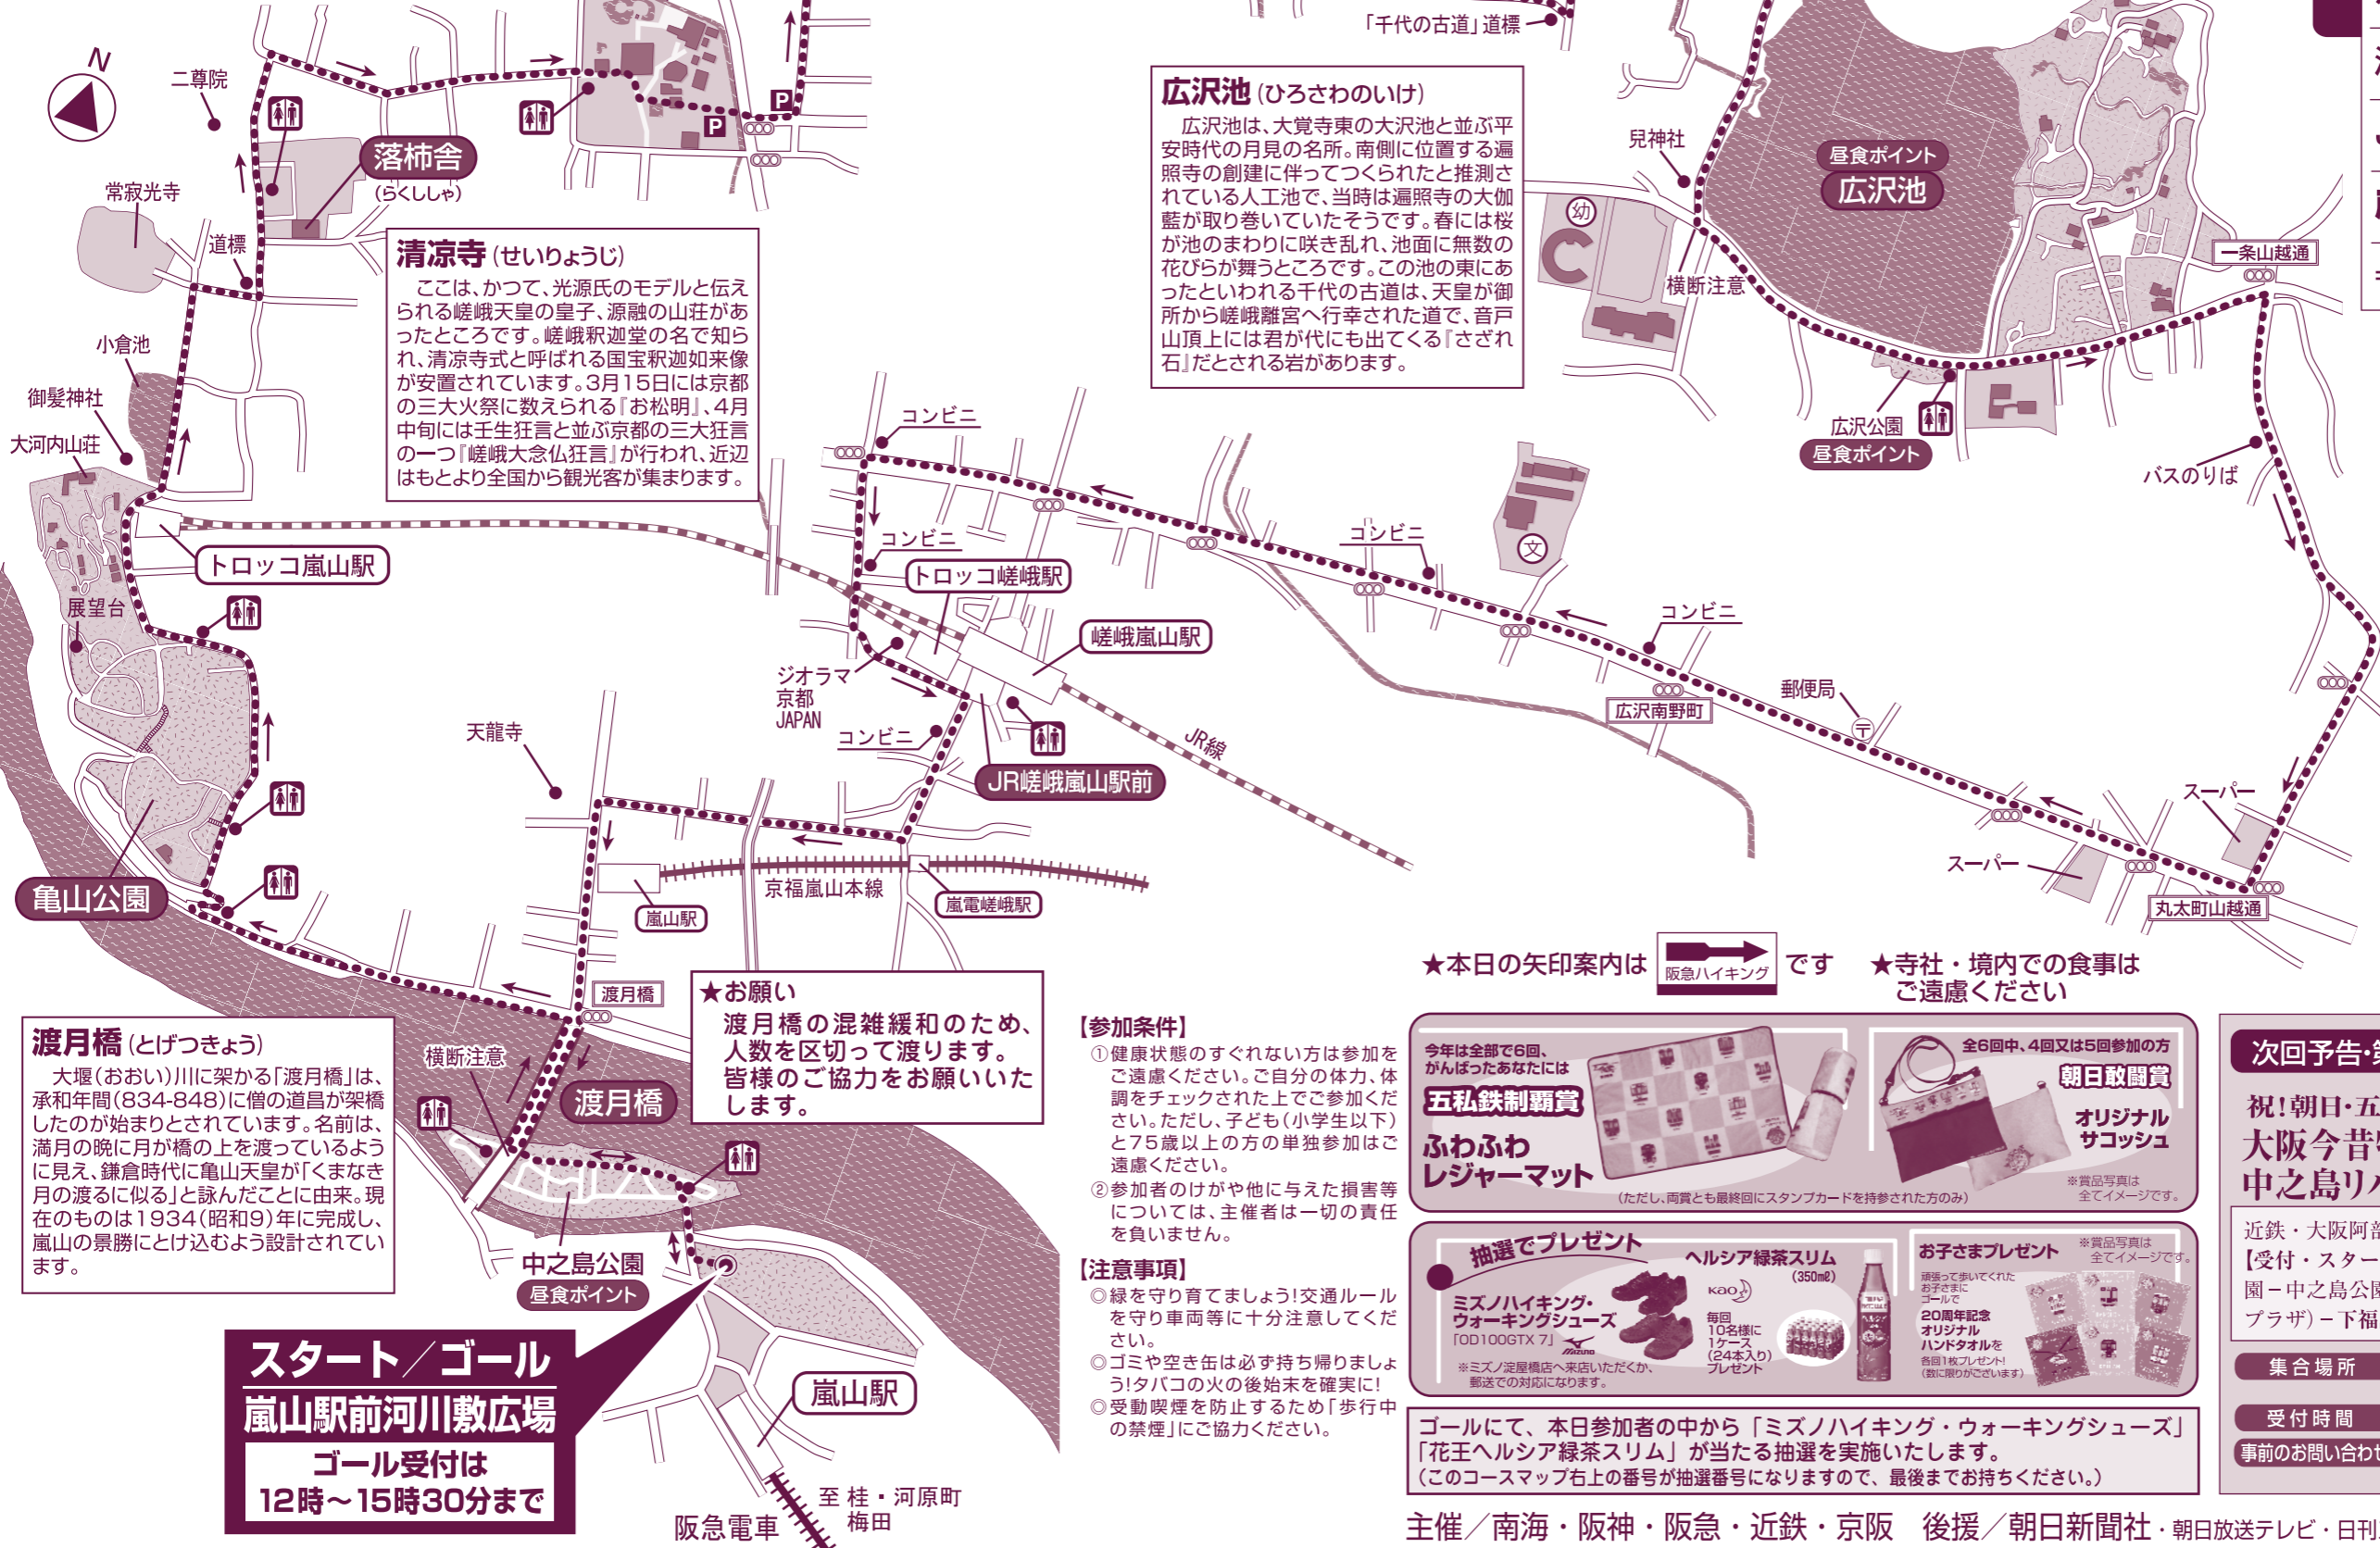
N

二尊院

常寂光寺

落柿舎
(らくししゃ)

道標

小倉池

御髪神社

大河内山荘

トロッコ嵐山駅

展望台

亀山公園

「千代の古道」道標

清凉寺（せいりょうじ）
ここは、かつて、光源氏のモデルと伝えられる嵯峨天皇の皇子、源融の山荘があったところです。嵯峨釈迦堂の名で知られ、清凉寺式と呼ばれる国宝釈迦如来像が安置されています。3月15日には京都の三大火祭に数えられる『お松明』、4月中旬には壬生狂言と並ぶ京都の三大狂言の一つ『嵯峨大念仏狂言』が行われ、近辺はもとより全国から観光客が集まります。

広沢池（ひろさわのいけ）
広沢池は、大覚寺東の大沢池と並ぶ平安時代の月見の名所。南側に位置する遍照寺の創建に伴ってつくられたと推測されている人工池で、当時は遍照寺の大伽藍が取り巻いていたそうです。春には桜が池のまわりに咲き乱れ、池面に無数の花びらが舞うところです。この池の東にあったといわれる千代の古道は、天皇が御所から嵯峨離宮へ行幸された道で、音戸山頂上には君が代にも出てくる『さざれ石』だとされる岩があります。

児神社

幼

横断注意

昼食ポイント
広沢池

一条山越通

広沢公園
昼食ポイント

バスのりば

コンビニ

コンビニ

トロッコ嵯峨駅

コンビニ

嵯峨嵐山駅

ジオラマ
京都
JAPAN

コンビニ

JR嵯峨嵐山駅前

JR線

文

コンビニ

広沢南野町

郵便局

スーパー

スーパー

丸太町山越通

天龍寺

京福嵐山本線

嵐山駅

嵐電嵯峨駅

渡月橋

渡月橋（とげつきょう）
大堰（おおい）川に架かる「渡月橋」は、承和年間（834-848）に僧の道昌が架橋したのが始まりとされています。名前は、満月の晩に月が橋の上を渡っているように見え、鎌倉時代に亀山天皇が「くまなき月の渡るに似る」と詠んだことに由来。現在のものは1934（昭和9）年に完成し、嵐山の景勝にとけ込むよう設計されています。

横断注意

渡月橋

★お願い
渡月橋の混雑緩和のため、人数を区切って渡ります。皆様のご協力をお願いいたします。

中之島公園
昼食ポイント

スタート／ゴール
嵐山駅前河川敷広場
ゴール受付は
12時～15時30分まで

嵐山駅

阪急電車

至 桂・河原町
梅田

★本日の矢印案内は 阪急ハイキング です

★寺社・境内での食事はご遠慮ください

【参加条件】
①健康状態のすぐれない方は参加をご遠慮ください。ご自分の体力、体調をチェックされた上でご参加ください。ただし、子ども（小学生以下）と75歳以上の方の単独参加はご遠慮ください。
②参加者のけがや他に与えた損害等については、主催者は一切の責任を負いません。

【注意事項】
◎緑を守り育てましょう！交通ルールを守り車両等に十分注意してください。
◎ゴミや空き缶は必ず持ち帰りましょう！タバコの火の後始末を確実に！
◎受動喫煙を防止するため「歩行中の禁煙」にご協力ください。

今年は全部で6回、
がんばったあなたには
五私鉄制覇賞
ふわふわ
レジャーマット

全6回中、4回又は5回参加の方
朝日敢闘賞
オリジナル
サコッシュ
※賞品写真は全てイメージです。
（ただし、両賞とも最終回にスタンプカードを持参された方のみ）

抽選でプレゼント
ミズノハイキング・
ウォーキングシューズ
「OD100GTX 7」
MIZUNO
※ミズノ淀屋橋店へ来店いただくか、郵送での対応になります。

ヘルシア緑茶スリム
（350ml）
Kao
毎回
10名様に
1ケース
（24本入り）
プレゼント

お子さまプレゼント
※賞品写真は全てイメージです。
頑張って歩いてくれたお子さまに
ゴールで
20周年記念
オリジナル
ハンドタオルを
各回1枚プレゼント！
（数に限りがございます）

ゴールにて、本日参加者の中から「ミズノハイキング・ウォーキングシューズ」「花王ヘルシア緑茶スリム」が当たる抽選を実施いたします。
（このコースマップ右上の番号が抽選番号になりますので、最後までお持ちください。）

次回予告・
祝！朝日・五
大阪今昔
中之島リ
近鉄・大阪阿部
【受付・スター
園－中之島公園
プラザ）－下福
集合場所
受付時間
事前のお問い合わせ

主催／南海・阪神・阪急・近鉄・京阪　後援／朝日新聞社・朝日放送テレビ・日刊